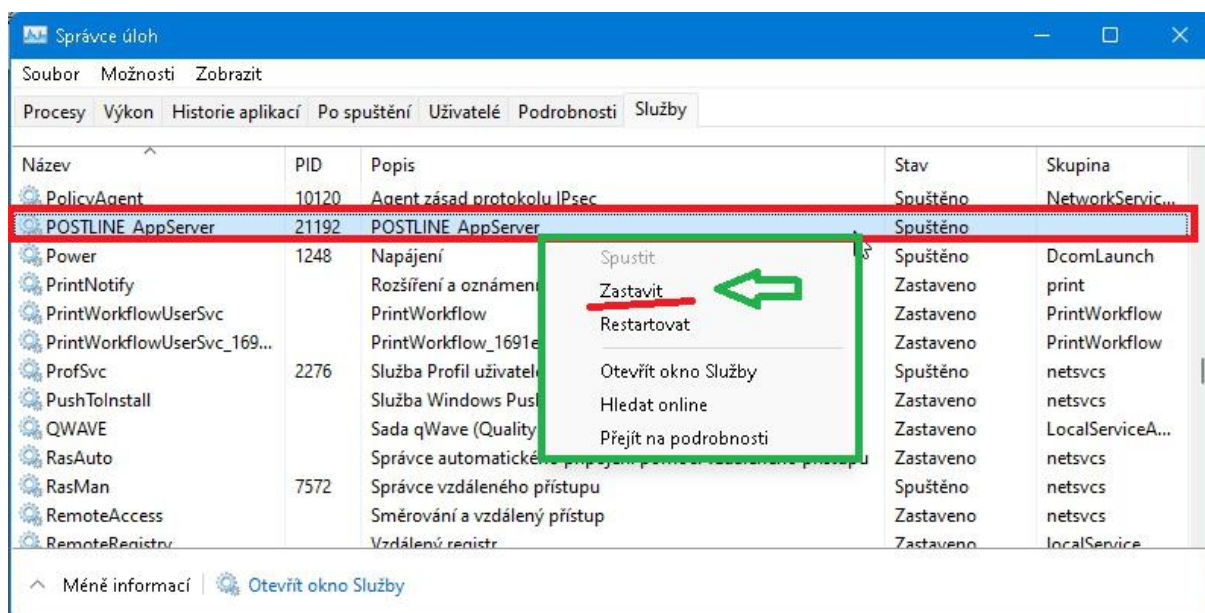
Správce úloh

Soubor Možnosti Zobrazit

Procesy Výkon Historie aplikací Po spuštění Uživatelé Podrobnosti Služby

| Název | PID | Popis | Stav | Skupina |
|---|---|---|---|---|
| PolicyAgent | 10120 | Agent zásad protokolu IPsec | Spuštěno | NetworkServic... |
| POSTLINE AppServer | 21192 | POSTLINE AppServer | Spuštěno | |
| Power | 1248 | Napájení | Spuštěno | DcomLaunch |
| PrintNotify | | Rozšíření a oznámení | Zastaveno | print |
| PrintWorkflowUserSvc | | PrintWorkflow | Zastaveno | PrintWorkflow |
| PrintWorkflowUserSvc_169... | | PrintWorkflow_1691e | Zastaveno | PrintWorkflow |
| ProfSvc | 2276 | Služba Profil uživatele | Spuštěno | netsvcs |
| PushToInstall | | Služba Windows Push | Zastaveno | netsvcs |
| QWAVE | | Sada qWave (Quality | Zastaveno | LocalServiceA... |
| RasAuto | | Správce automatického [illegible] | Zastaveno | netsvcs |
| RasMan | 7572 | Správce vzdáleného přístupu | Spuštěno | netsvcs |
| RemoteAccess | | Směrování a vzdálený přístup | Zastaveno | netsvcs |
| RemoteRegistry | | Vzdálený registr | Zastaveno | localService |

Spustit
Zastavit
Restartovat
Otevřít okno Služby
Hledat online
Přejít na podrobnosti

Méně informací | Otevřít okno Služby